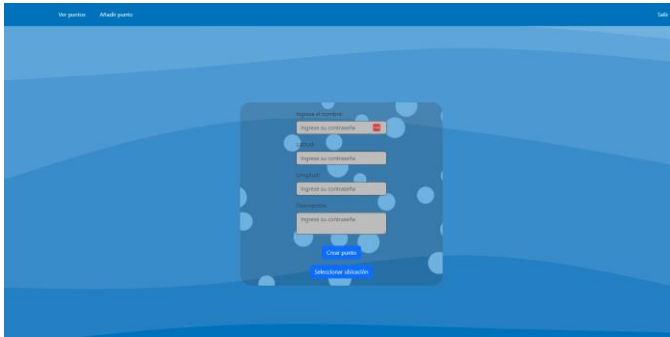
Ver puntos
Añadir punto
Salir

Ingrese el nombre:
Ingrese su contraseña
Latitud:
Ingrese su contraseña
Longitud:
Ingrese su contraseña
Descripción:
Ingrese su contraseña
Crear punto
Seleccionar ubicación